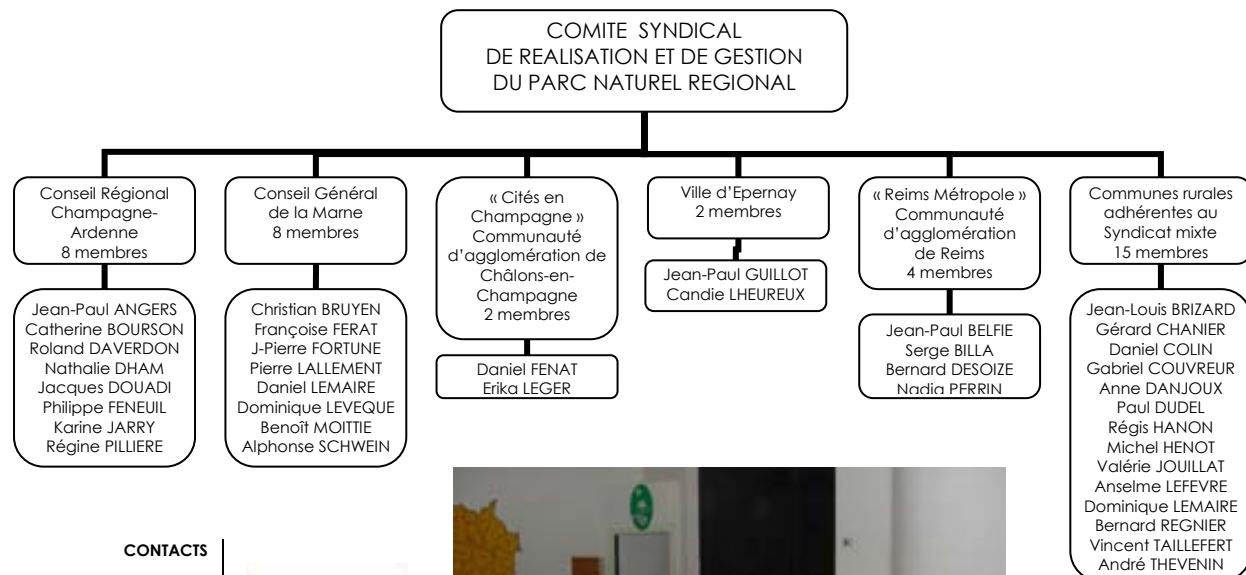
COMITE SYNDICAL
DE REALISATION ET DE GESTION
DU PARC NATUREL REGIONAL

Conseil Régional Champagne-Ardenne
8 membres

Jean-Paul ANGERS
Catherine BOURSON
Roland DAVERDON
Nathalie DHAM
Jacques DOUADI
Philippe FENEUIL
Karine JARRY
Régine PILLIERE

Conseil Général de la Marne
8 membres

Christian BRUYEN
Françoise FERAT
J-Pierre FORTUNE
Pierre LALLEMENT
Daniel LEMAIRE
Dominique LEVEQUE
Benoît MOITTIE
Alphonse SCHWEIN

« Cités en Champagne »
Communauté d'agglomération de Châlons-en-Champagne
2 membres

Daniel FENAT
Erika LEGER

Ville d'Epernay
2 membres

Jean-Paul GUILLOT
Candie LHEUREUX

« Reims Métropole »
Communauté d'agglomération de Reims
4 membres

Jean-Paul BELFIE
Serge BILLA
Bernard DESOIZE
Nadia PERRIN

Communes rurales adhérentes au Syndicat mixte
15 membres

Jean-Louis BRIZARD
Gérard CHANIER
Daniel COLIN
Gabriel COUVREUR
Anne DANJOUX
Paul DUDEL
Régis HANON
Michel HENOT
Valérie JOUILLAT
Anselme LEFEVRE
Dominique LEMAIRE
Bernard REGNIER
Vincent TAILLEFERT
André THEVENIN

CONTACTS